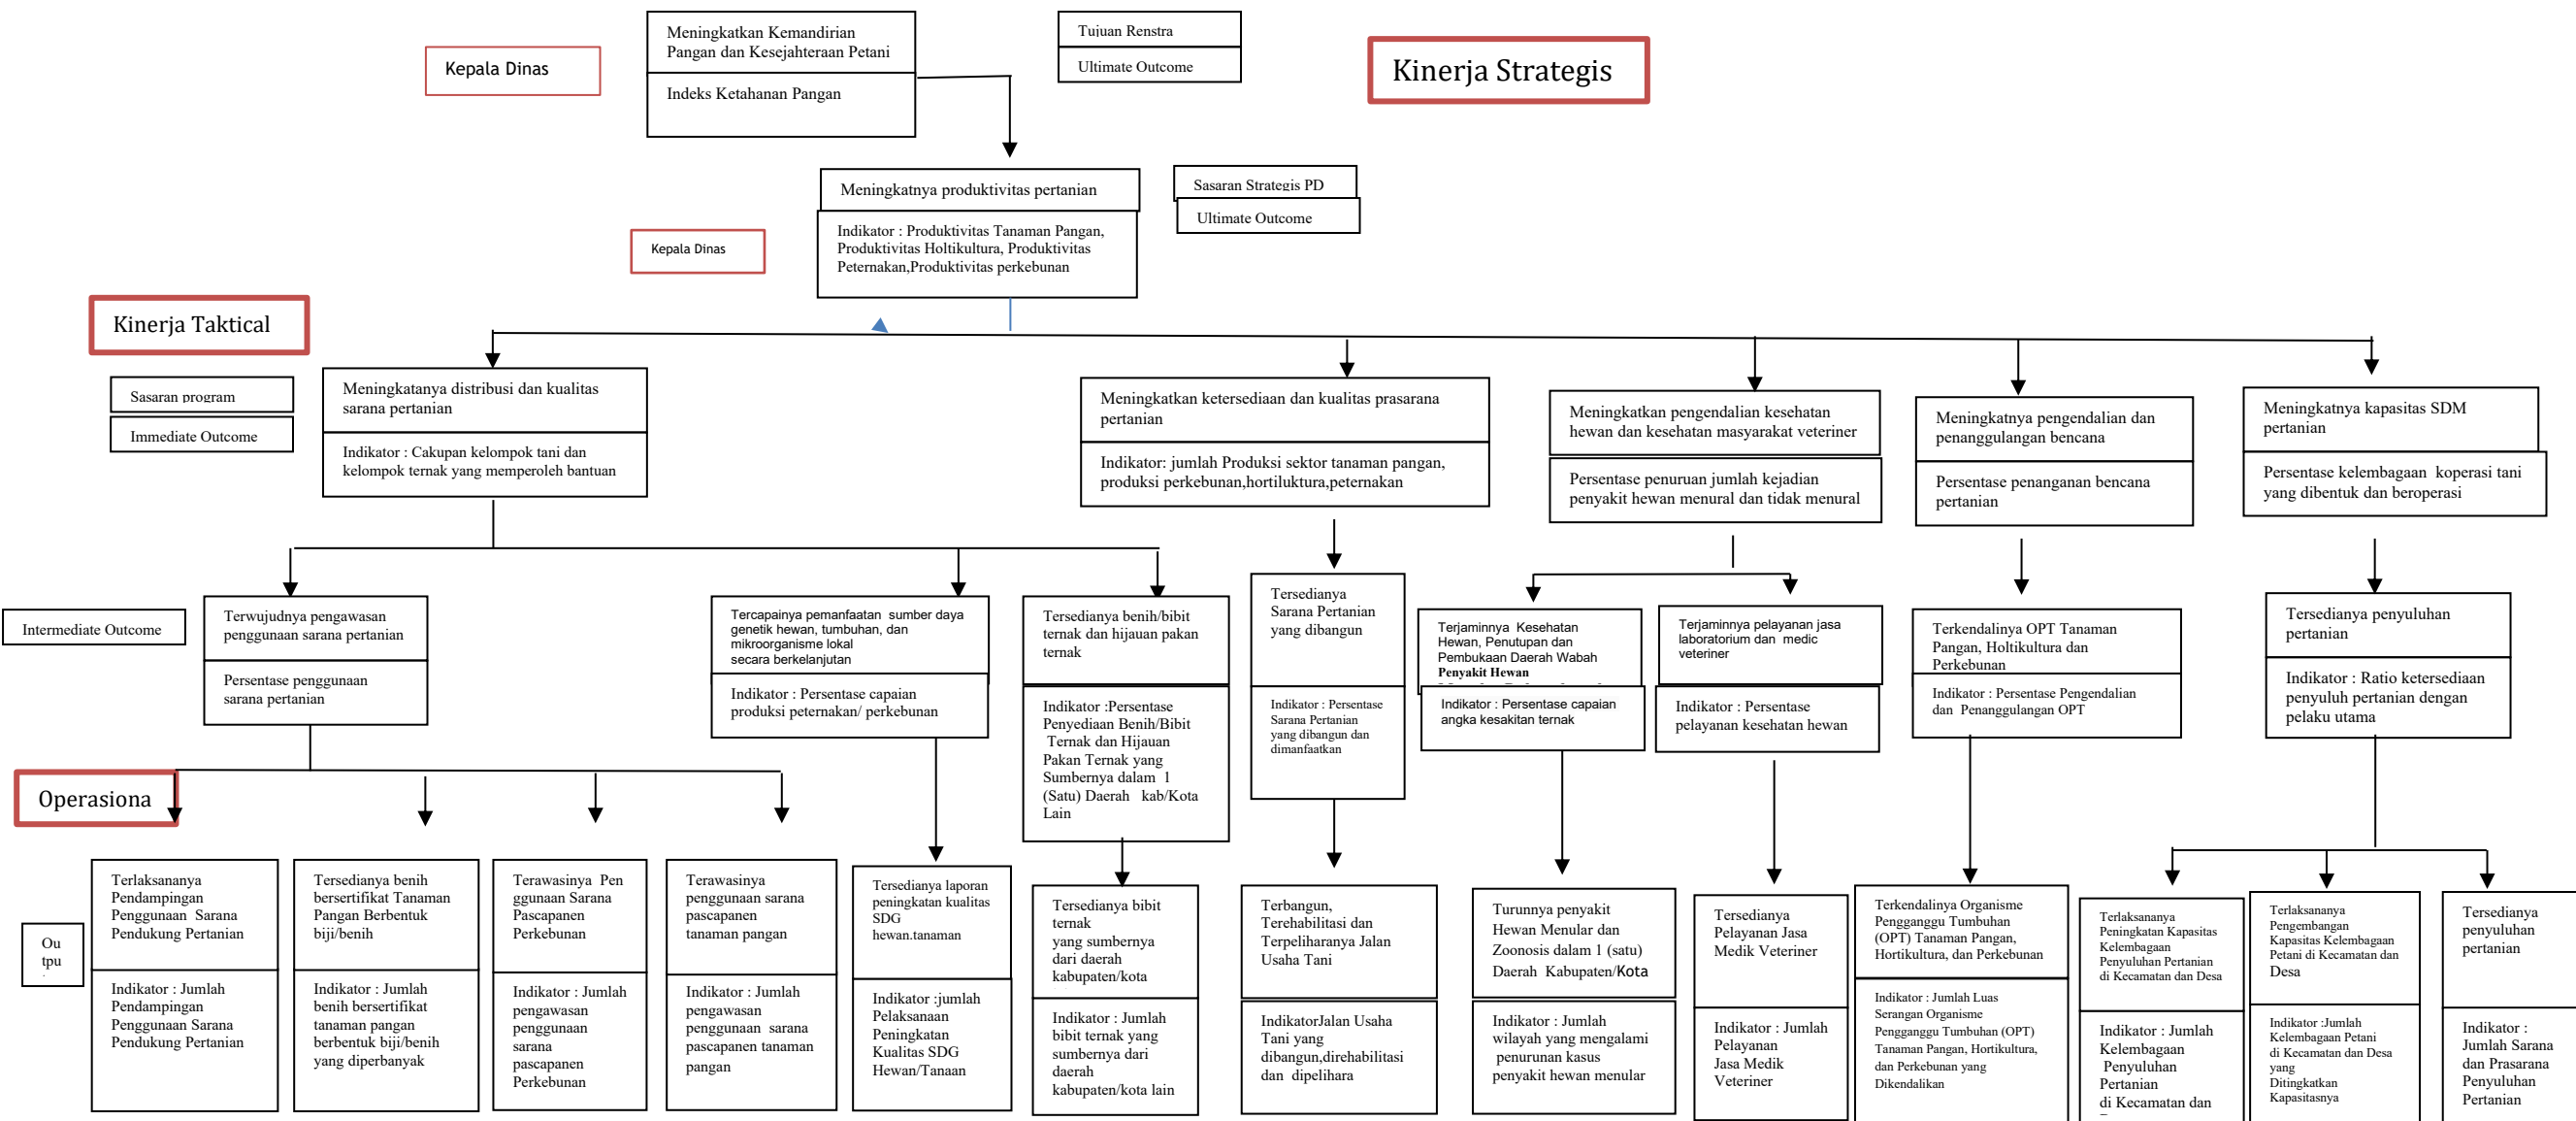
Kepala Dinas

Meningkatkan Kemandirian Pangan dan Kesejahteraan Petani

Indeks Ketahanan Pangan

Tujuan Renstra

Ultimate Outcome

Kinerja Strategis

Meningkatnya produktivitas pertanian

Indikator : Produktivitas Tanaman Pangan, Produktivitas Holtikultura, Produktivitas Peternakan,Produktivitas perkebunan

Sasaran Strategis PD

Ultimate Outcome

Kepala Dinas

Kinerja Taktical

Sasaran program

Immediate Outcome

Meningkatanya distribusi dan kualitas sarana pertanian

Indikator : Cakupan kelompok tani dan kelompok ternak yang memperoleh bantuan

Meningkatkan ketersediaan dan kualitas prasarana pertanian

Indikator: jumlah Produksi sektor tanaman pangan, produksi perkebunan,hortiluktura,peternakan

Meningkatkan pengendalian kesehatan hewan dan kesehatan masyarakat veteriner

Persentase penuruan jumlah kejadian penyakit hewan menural dan tidak menural

Meningkatnya pengendalian dan penanggulangan bencana

Persentase penanganan bencana pertanian

Meningkatnya kapasitas SDM pertanian

Persentase kelembagaan koperasi tani yang dibentuk dan beroperasi

Intermediate Outcome

Terwujudnya pengawasan penggunaan sarana pertanian

Persentase penggunaan sarana pertanian

Tercapainya pemanfaatan sumber daya genetik hewan, tumbuhan, dan mikroorganisme lokal secara berkelanjutan

Indikator : Persentase capaian produksi peternakan/ perkebunan

Tersedianya benih/bibit ternak dan hijauan pakan ternak

Indikator :Persentase Penyediaan Benih/Bibit Ternak dan Hijauan Pakan Ternak yang Sumbernya dalam 1 (Satu) Daerah kab/Kota Lain

Tersedianya Sarana Pertanian yang dibangun

Indikator : Persentase Sarana Pertanian yang dibangun dan dimanfaatkan

Terjaminnya Kesehatan Hewan, Penutupan dan Pembukaan Daerah Wabah Penyakit Hewan

Indikator : Persentase capaian angka kesakitan ternak

Terjaminnya pelayanan jasa laboratorium dan medic veteriner

Indikator : Persentase pelayanan kesehatan hewan

Terkendalinya OPT Tanaman Pangan, Holtikultura dan Perkebunan

Indikator : Persentase Pengendalian dan Penanggulangan OPT

Tersedianya penyuluhan pertanian

Indikator : Ratio ketersediaan penyuluh pertanian dengan pelaku utama

Operasiona

Ou tpu

Terlaksananya Pendampingan Penggunaan Sarana Pendukung Pertanian

Indikator : Jumlah Pendampingan Penggunaan Sarana Pendukung Pertanian

Tersedianya benih bersertifikat Tanaman Pangan Berbentuk biji/benih

Indikator : Jumlah benih bersertifikat tanaman pangan berbentuk biji/benih yang diperbanyak

Terawasinya Penggunaan Sarana Pascapanen Perkebunan

Indikator : Jumlah pengawasan penggunaan sarana pascapanen Perkebunan

Terawasinya penggunaan sarana pascapanen tanaman pangan

Indikator : Jumlah pengawasan penggunaan sarana pascapanen tanaman pangan

Tersedianya laporan peningkatan kualitas SDG hewan.tanaman

Indikator :jumlah Pelaksanaan Peningkatan Kualitas SDG Hewan/Tanaan

Tersedianya bibit ternak yang sumbernya dari daerah kabupaten/kota

Indikator : Jumlah bibit ternak yang sumbernya dari daerah kabupaten/kota lain

Terbangun, Terehabilitasi dan Terpeliharanya Jalan Usaha Tani

IndikatorJalan Usaha Tani yang dibangun,direhabilitasi dan dipelihara

Turunnya penyakit Hewan Menular dan Zoonosis dalam 1 (satu) Daerah Kabupaten/Kota

Indikator : Jumlah wilayah yang mengalami penurunan kasus penyakit hewan menular

Tersedianya Pelayanan Jasa Medik Veteriner

Indikator : Jumlah Pelayanan Jasa Medik Veteriner

Terkendalinya Organisme Pengganggu Tumbuhan (OPT) Tanaman Pangan, Hortikultura, dan Perkebunan

Indikator : Jumlah Luas Serangan Organisme Pengganggu Tumbuhan (OPT) Tanaman Pangan, Hortikultura, dan Perkebunan yang Dikendalikan

Terlaksananya Peningkatan Kapasitas Kelembagaan Penyuluhan Pertanian di Kecamatan dan Desa

Indikator : Jumlah Kelembagaan Penyuluhan Pertanian di Kecamatan dan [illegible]

Terlaksananya Pengembangan Kapasitas Kelembagaan Petani di Kecamatan dan Desa

Indikator :Jumlah Kelembagaan Petani di Kecamatan dan Desa yang Ditingkatkan Kapasitasnya

Tersedianya penyuluhan pertanian

Indikator : Jumlah Sarana dan Prasarana Penyuluhan Pertanian